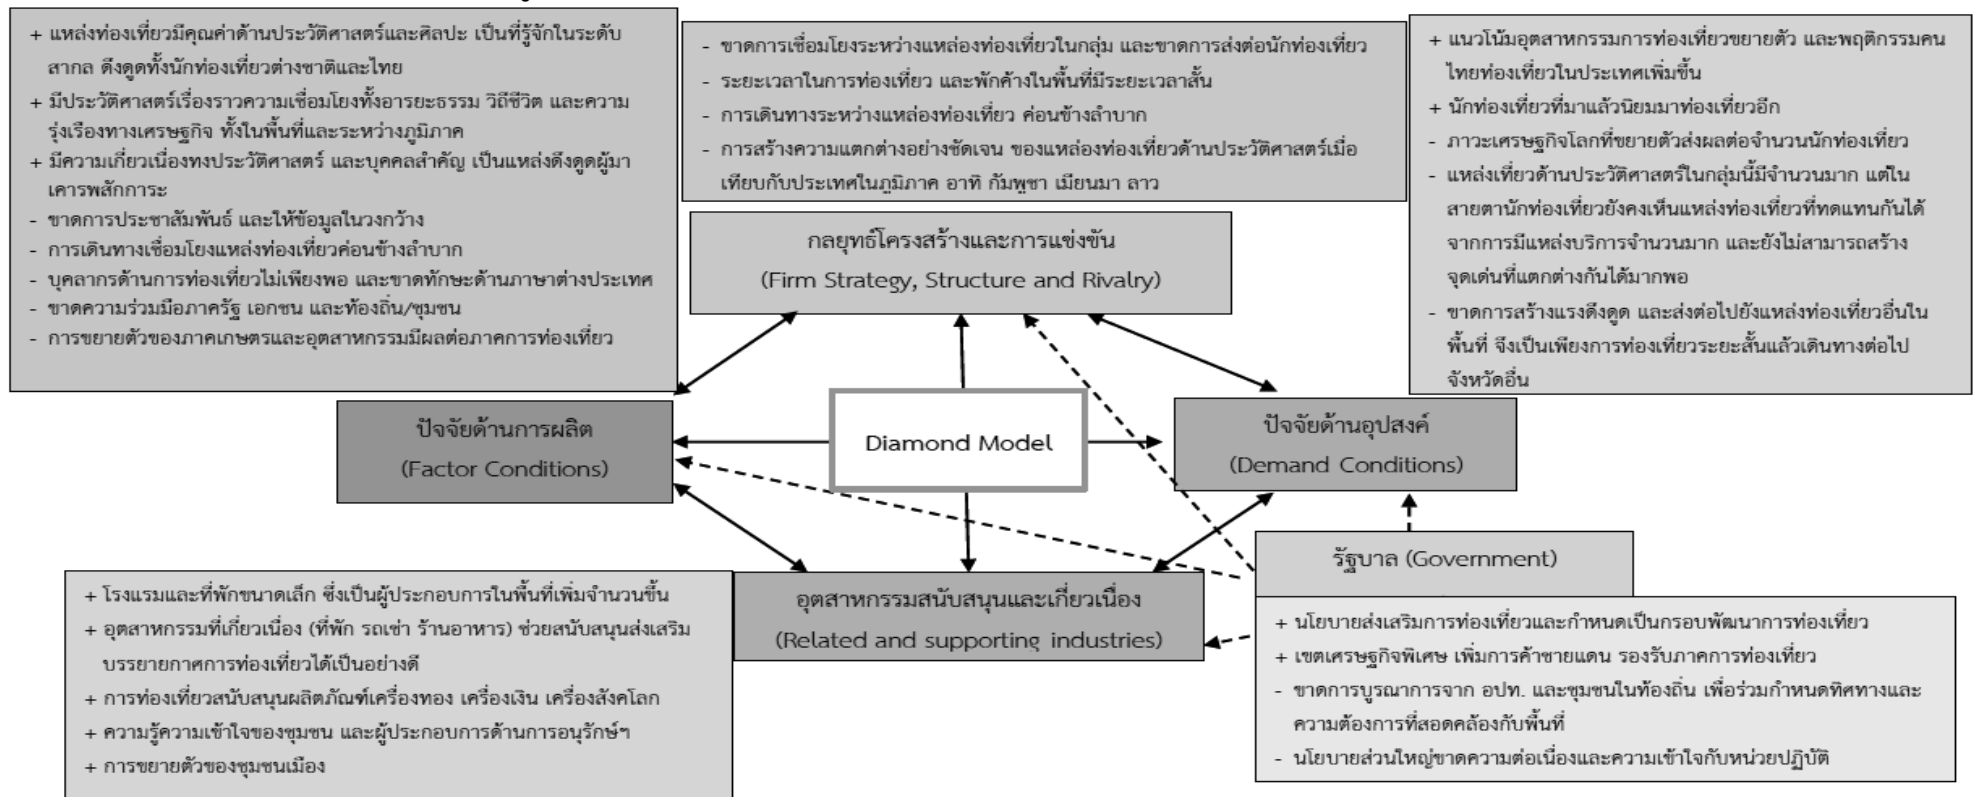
+ แหล่งท่องเที่ยวมีคุณค่าด้านประวัติศาสตร์และศิลปะ เป็นที่รู้จักในระดับสากล ดึงดูดทั้งนักท่องเที่ยวต่างชาติและไทย
+ มีประวัติศาสตร์เรื่องราวความเชื่อมโยงทั้งอารยะธรรม วิถีชีวิต และความรุ่งเรืองทางเศรษฐกิจ ทั้งในพื้นที่และระหว่างภูมิภาค
+ มีความเกี่ยวเนื่องทงประวัติศาสตร์ และบุคคลสำคัญ เป็นแหล่งดึงดูดผู้มาเคารพสักการะ
- ขาดการประชาสัมพันธ์ และให้ข้อมูลในวงกว้าง
- การเดินทางเชื่อมโยงแหล่งท่องเที่ยวค่อนข้างลำบาก
- บุคลากรด้านการท่องเที่ยวไม่เพียงพอ และขาดทักษะด้านภาษาต่างประเทศ
- ขาดความร่วมมือภาครัฐ เอกชน และท้องถิ่น/ชุมชน
- การขยายตัวของภาคเกษตรและอุตสาหกรรมมีผลต่อภาคการท่องเที่ยว

- ขาดการเชื่อมโยงระหว่างแหล่งท่องเที่ยวในกลุ่ม และขาดการส่งต่อนักท่องเที่ยว
- ระยะเวลาในการท่องเที่ยว และพักค้างในพื้นที่มีระยะเวลาสั้น
- การเดินทางระหว่างแหล่งท่องเที่ยว ค่อนข้างลำบาก
- การสร้างความแตกต่างอย่างชัดเจน ของแหล่งท่องเที่ยวด้านประวัติศาสตร์เมื่อเทียบกับประเทศในภูมิภาค อาทิ กัมพูชา เมียนมา ลาว

+ แนวโน้มอุตสาหกรรมการท่องเที่ยวขยายตัว และพฤติกรรมคนไทยท่องเที่ยวในประเทศเพิ่มขึ้น
+ นักท่องเที่ยวที่มาแล้วนิยมมาท่องเที่ยวอีก
- ภาวะเศรษฐกิจโลกที่ขยายตัวส่งผลต่อจำนวนนักท่องเที่ยว
- แหล่งเที่ยวด้านประวัติศาสตร์ในกลุ่มนี้มีจำนวนมาก แต่ในสายตานักท่องเที่ยวยังคงเห็นแหล่งท่องเที่ยวที่ทดแทนกันได้ จากการมีแหล่งบริการจำนวนมาก และยังไม่สามารถสร้างจุดเด่นที่แตกต่างกันได้มากพอ
- ขาดการสร้างแรงดึงดูด และส่งต่อไปยังแหล่งท่องเที่ยวอื่นในพื้นที่ จึงเป็นเพียงการท่องเที่ยวระยะสั้นแล้วเดินทางต่อไปจังหวัดอื่น

กลยุทธ์โครงสร้างและการแข่งขัน
(Firm Strategy, Structure and Rivalry)

ปัจจัยด้านการผลิต
(Factor Conditions)

Diamond Model

ปัจจัยด้านอุปสงค์
(Demand Conditions)

รัฐบาล (Government)

อุตสาหกรรมสนับสนุนและเกี่ยวเนื่อง
(Related and supporting industries)

+ โรงแรมและที่พักขนาดเล็ก ซึ่งเป็นผู้ประกอบการในพื้นที่เพิ่มจำนวนขึ้น
+ อุตสาหกรรมที่เกี่ยวเนื่อง (ที่พัก รถเช่า ร้านอาหาร) ช่วยสนับสนุนส่งเสริมบรรยากาศการท่องเที่ยวได้เป็นอย่างดี
+ การท่องเที่ยวสนับสนุนผลิตภัณฑ์เครื่องทอง เครื่องเงิน เครื่องสังคโลก
+ ความรู้ความเข้าใจของชุมชน และผู้ประกอบการด้านการอนุรักษ์ฯ
+ การขยายตัวของชุมชนเมือง

+ นโยบายส่งเสริมการท่องเที่ยวและกำหนดเป็นกรอบพัฒนาการท่องเที่ยว
+ เขตเศรษฐกิจพิเศษ เพิ่มการค้าชายแดน รองรับภาคการท่องเที่ยว
- ขาดการบูรณาการจาก อปท. และชุมชนในท้องถิ่น เพื่อร่วมกำหนดทิศทางและความต้องการที่สอดคล้องกับพื้นที่
- นโยบายส่วนใหญ่ขาดความต่อเนื่องและความเข้าใจกับหน่วยปฏิบัติ